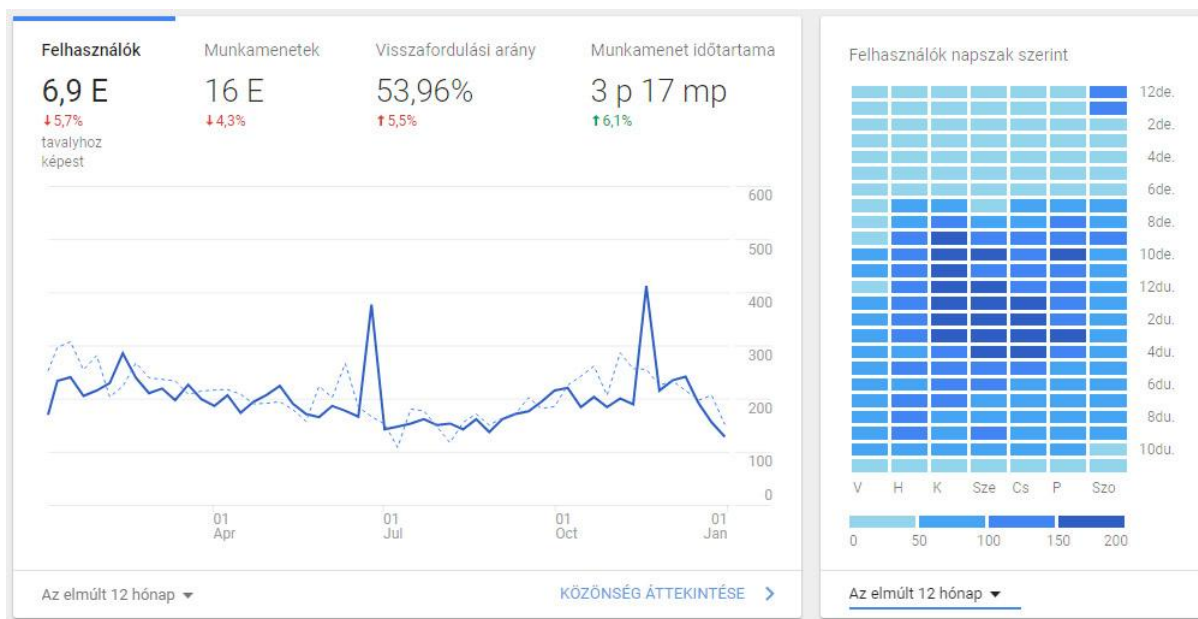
Felhasználók
6,9 E
↓ 5,7%
tavalyhoz képest

Munkamenetek
16 E
↓ 4,3%

Visszafordulási arány
53,96%
↑ 5,5%

Munkamenet időtartama
3 p 17 mp
↑ 6,1%

600
500
400
300
200
100
0

01 Apr
01 Jul
01 Oct
01 Jan

Az elmúlt 12 hónap ▾

KÖZÖNSÉG ÁTTEKINTÉSE ›

Felhasználók napszak szerint

12de.
2de.
4de.
6de.
8de.
10de.
12du.
2du.
4du.
6du.
8du.
10du.

V H K Sze Cs P Szo

0 50 100 150 200

Az elmúlt 12 hónap ▾